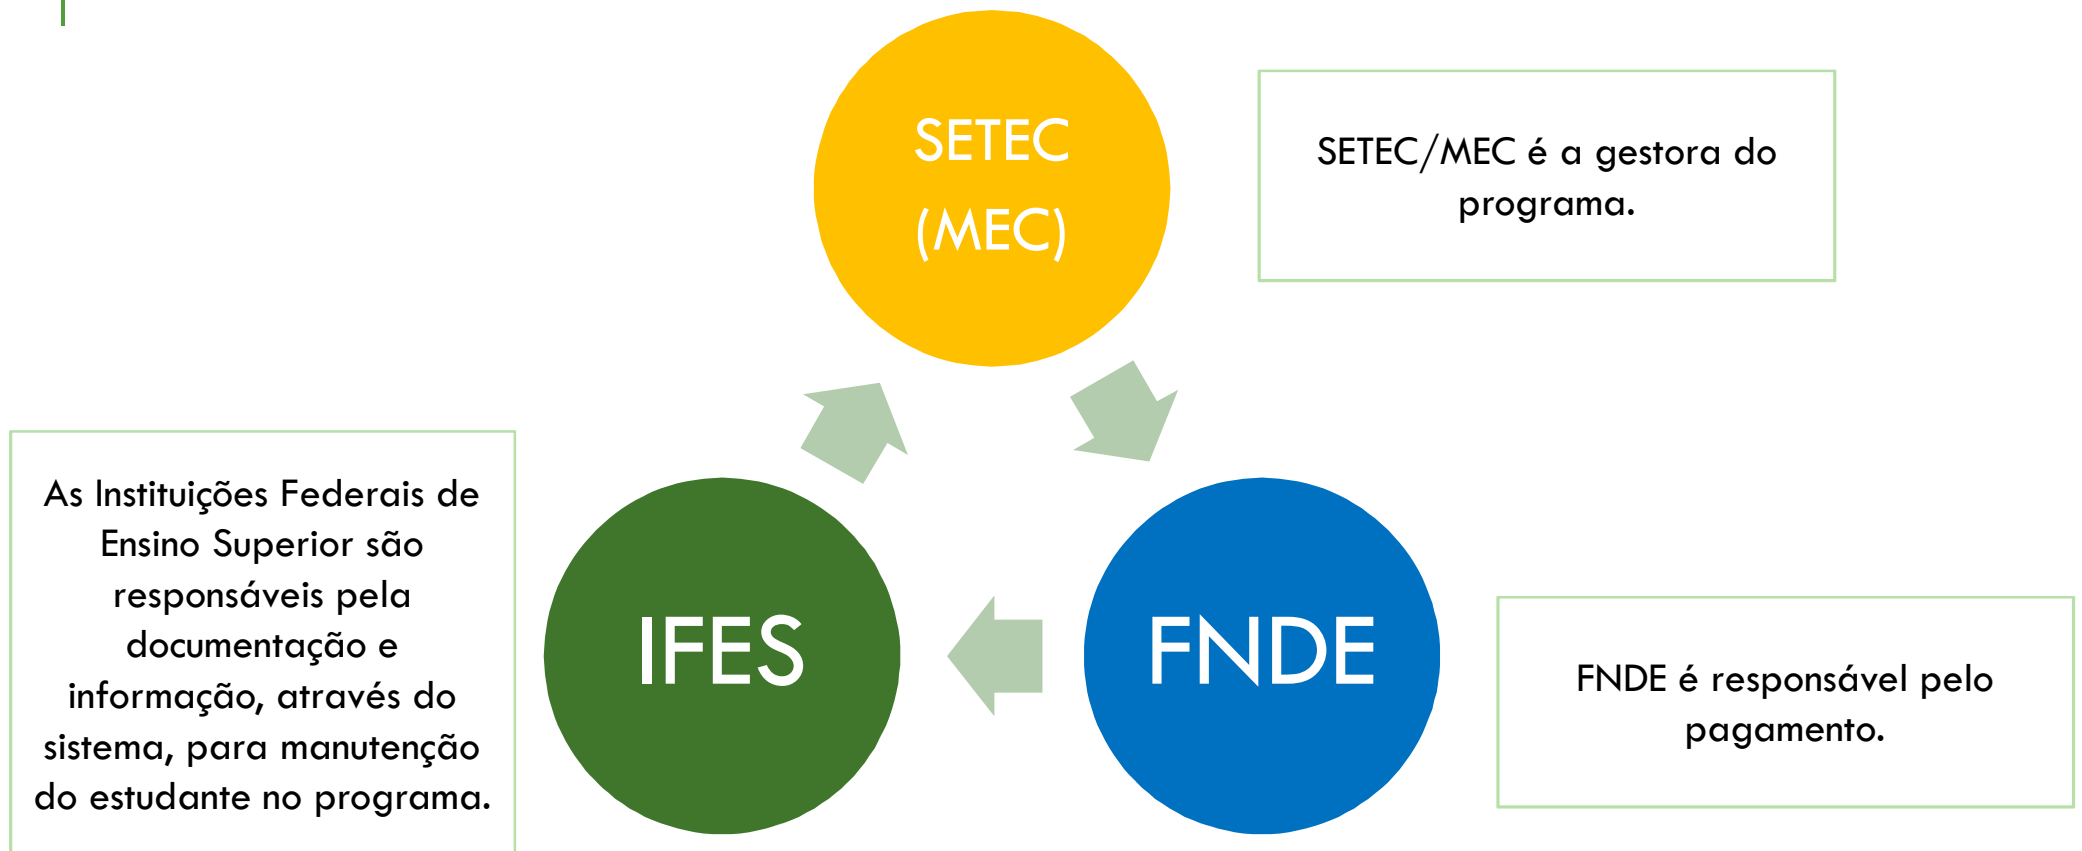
SETEC (MEC)

SETEC/MEC é a gestora do programa.

FNDE

FNDE é responsável pelo pagamento.

IFES

As Instituições Federais de Ensino Superior são responsáveis pela documentação e informação, através do sistema, para manutenção do estudante no programa.